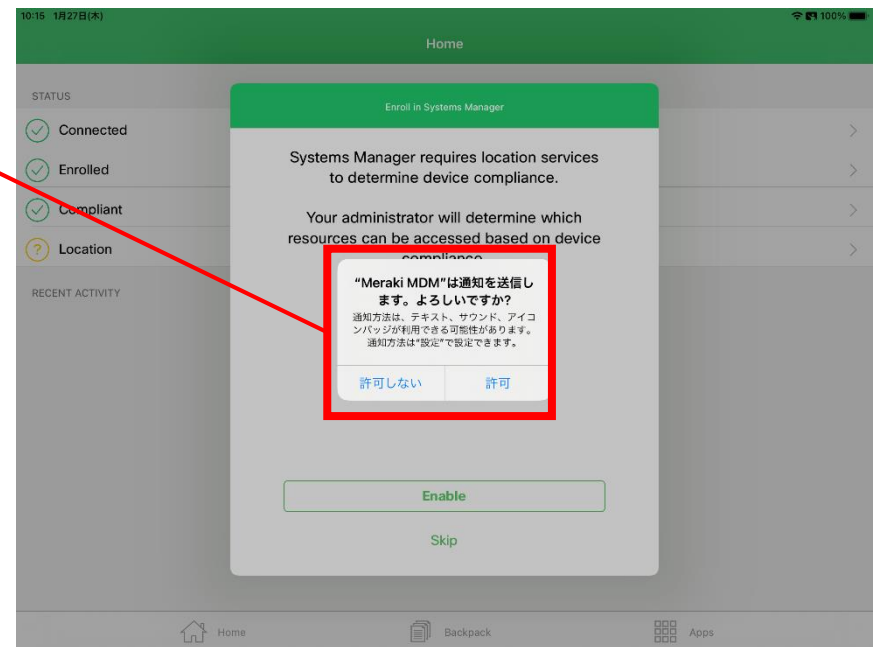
10:15 1月27日(木)

100%

Home

STATUS

Connected

Enrolled

Compliant

Location

RECENT ACTIVITY

Enroll in Systems Manager

Systems Manager requires location services to determine device compliance.

Your administrator will determine which resources can be accessed based on device compliance

"Meraki MDM"は通知を送信します。よろしいですか?

通知方法は、テキスト、サウンド、アイコンバッジが利用できる可能性があります。通知方法は"設定"で設定できます。

許可しない

許可

Enable

Skip

Home

Backpack

Apps